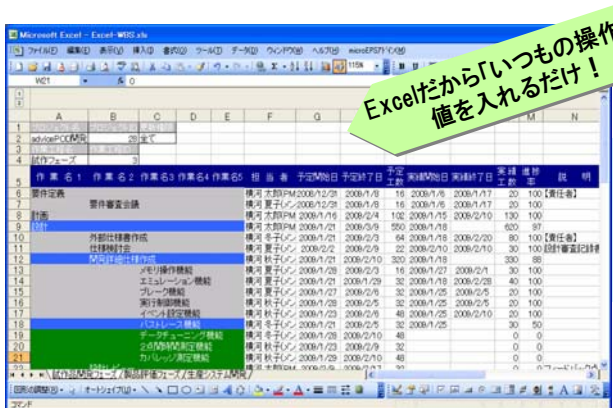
Microsoft Excel - Excel-WBS.xls

ファイル(F) 編集(E) 表示(V) 挿入(I) 書式(O) ツール(T) データ(D) ウィンドウ(W) ヘルプ(H) microEPS7(C)

Excelだから「いつもの操作」で値を入れるだけ！

W21

| | A | B | C | D | E | F | G | H | I | J | K | L | M | N |
|---|---|---|---|---|---|---|---|---|---|---|---|---|---|---|
| 2 | advicePOC対象 | | 28 | 全て | | | | | | | | | | |
| 4 | 試作フェーズ | | 3 | | | | | | | | | | | |
| 5 | 作業名1 | 作業名2 | 作業名3 | 作業名4 | 作業名5 | 担当者 | 予定開始日 | 予定終了日 | 予定工数 | 実績開始日 | 実績終了日 | 実績工数 | 進捗率 | 説明 |
| 6 | 要件定義 | | | | | 横河 太郎PM | 2008/12/28 | 2008/1/8 | 16 | 2008/1/6 | 2008/1/17 | 20 | 100 | 【責任者】 |
| 7 | | 要件審査会議 | | | | 横河 夏子(ソフ | 2008/12/28 | 2008/1/8 | 16 | 2008/1/6 | 2008/1/17 | 20 | 100 | |
| 8 | 計画 | | | | | 横河 太郎PM | 2008/1/16 | 2008/2/4 | 102 | 2008/1/15 | 2008/2/10 | 130 | 100 | |
| 9 | 設計 | | | | | 横河 太郎PM | 2008/1/21 | 2008/5/30 | 559 | 2008/1/18 | | 620 | 97 | |
| 10 | | 外部仕様書作成 | | | | 横河 冬子(ソフ | 2008/1/21 | 2008/2/3 | 64 | 2008/1/18 | 2008/2/20 | 80 | 100 | 【責任者】 |
| 11 | | 仕様検討会 | | | | 横河 夏子(ソフ | 2008/2/2 | 2008/2/8 | 22 | 2008/2/10 | 2008/2/10 | 30 | 100 | 設計審査記録 |
| 12 | | 開発詳細仕様作成 | | | | 横河 秋子(ソフ | 2008/1/21 | 2008/2/10 | 320 | 2008/1/19 | | 330 | 88 | |
| 13 | | | メモリ操作機能 | | | 横河 冬子(ソフ | 2008/1/21 | 2008/1/27 | 32 | 2008/1/27 | 2008/2/1 | 30 | 100 | |
| 14 | | | エミュレーション機能 | | | 横河 秋子(ソフ | 2008/1/21 | 2008/1/29 | 32 | 2008/1/18 | 2008/2/28 | 40 | 100 | |
| 15 | | | ブレーク機能 | | | 横河 秋子(ソフ | 2008/1/21 | 2008/1/27 | 32 | 2008/1/25 | 2008/2/5 | 20 | 100 | |
| 16 | | | 実行制御機能 | | | 横河 秋子(ソフ | 2008/1/21 | 2008/1/25 | 32 | 2008/1/25 | 2008/2/5 | 20 | 100 | |
| 17 | | | イベント設定機能 | | | 横河 秋子(ソフ | 2008/1/21 | 2008/1/23 | 48 | 2008/1/25 | 2008/2/10 | 30 | 100 | |
| 18 | | | パストレース機能 | | | 横河 冬子(ソフ | 2008/1/21 | 2008/1/25 | 32 | 2008/1/25 | | 30 | 50 | |
| 19 | | | データチューニング機能 | | | 横河 冬子(ソフ | 2008/1/28 | 2008/2/10 | 48 | | | 0 | 0 | |
| 20 | | | 2の2乗関数測定機能 | | | 横河 冬子(ソフ | 2008/1/23 | 2008/2/9 | 32 | | | 0 | 0 | |
| 21 | | | カバレッジ測定機能 | | | 横河 冬子(ソフ | 2008/1/21 | 2008/2/10 | 48 | | | 0 | 0 | |

試作品WBS / 全フェーズ / 製品評価フェーズ / 生産システム構築

図形の調整(R) オートシェイプ(U)

コマンド